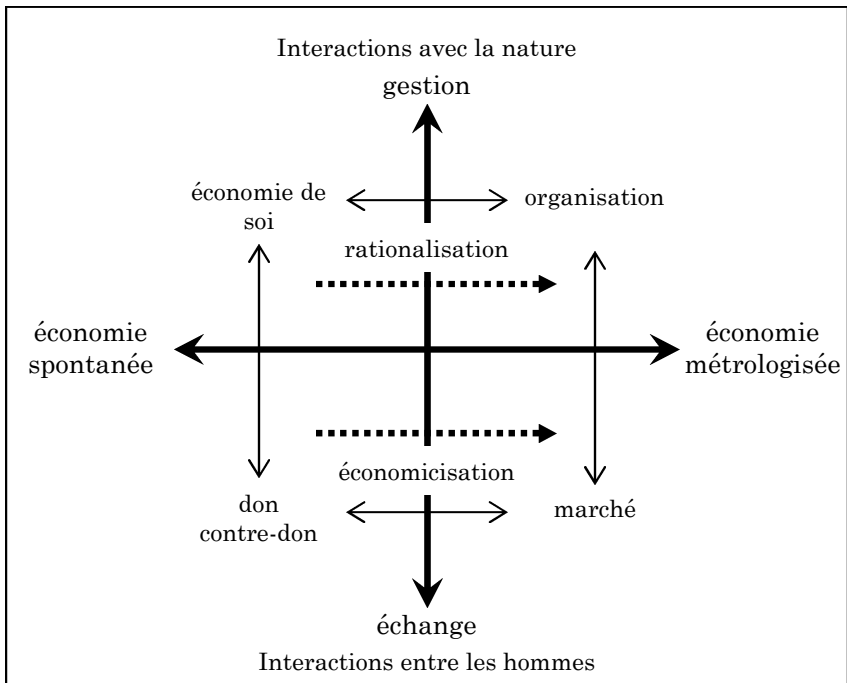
Interactions avec la nature
gestion

économie de soi

organisation

rationalisation

économie spontanée

économie métrologisée

économicisation

don contre-don

marché

échange
Interactions entre les hommes